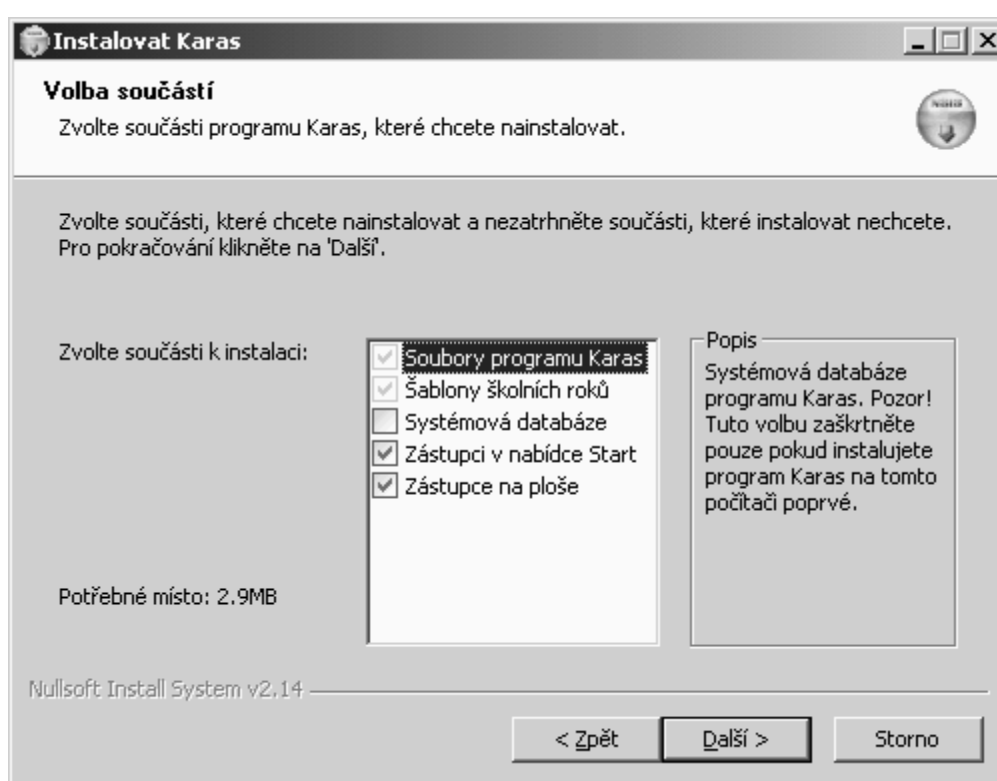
Instalovat Karas

Volba součástí
Zvolte součásti programu Karas, které chcete nainstalovat.

Zvolte součásti, které chcete nainstalovat a nezatrhněte součásti, které instalovat nechcete. Pro pokračování klikněte na 'Další'.

Zvolte součásti k instalaci:

Soubory programu Karas
Šablony školních roků
Systémová databáze
Zástupci v nabídce Start
Zástupce na ploše

Popis
Systémová databáze programu Karas. Pozor! Tuto volbu zaškrtněte pouze pokud instalujete program Karas na tomto počítači poprvé.

Potřebné místo: 2.9MB

Nullsoft Install System v2.14

< Zpět
Další >
Storno